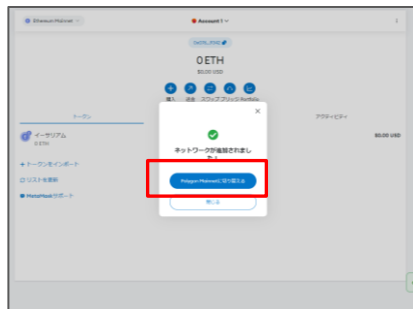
Ethereum Mainnet
Account 1
0x076...F049
0 ETH
$0.00 USD
購入 送金 スワップ ブリッジ ポートフォリオ
トークン
アクティビティ
イーサリアム
0 ETH
$0.00 USD
+ トークンをインポート
リストを更新
MetaMask サポート
×
ネットワークが追加されました
Polygon Mainnetに切り替える
閉じる